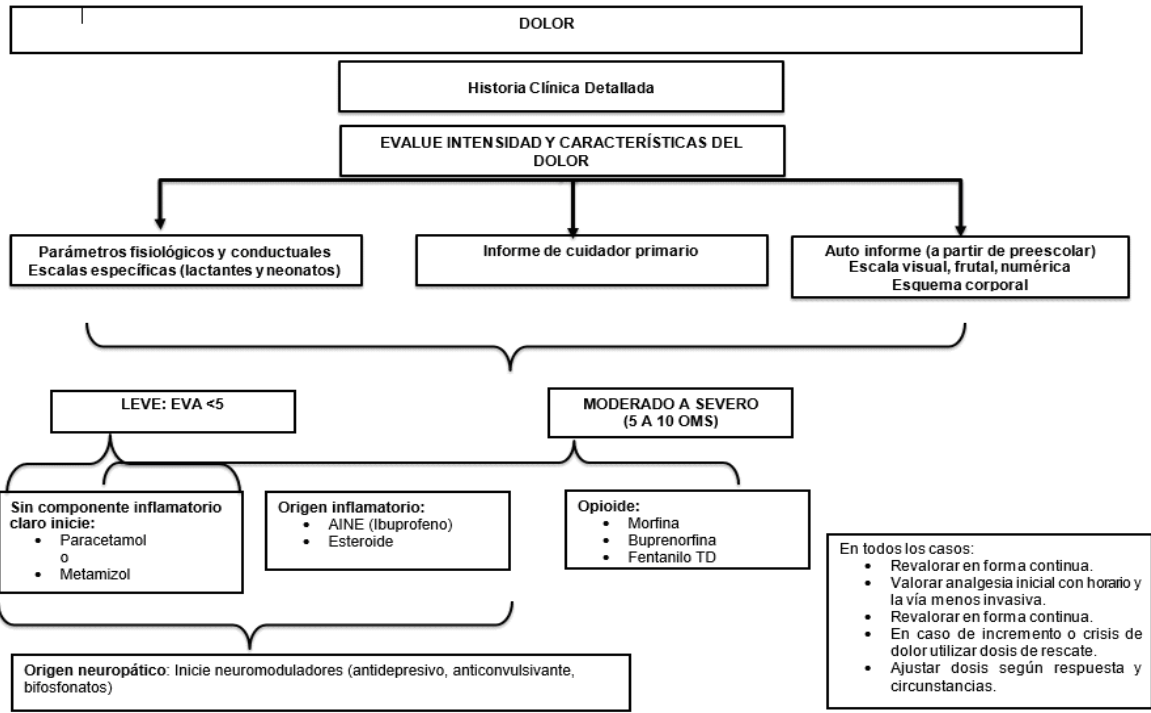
DOLOR

Historia Clínica Detallada

EVALUE INTENSIDAD Y CARACTERÍSTICAS DEL DOLOR

Parámetros fisiológicos y conductuales
Escalas específicas (lactantes y neonatos)

Informe de cuidador primario

Auto informe (a partir de preescolar)
Escala visual, frutal, numérica
Esquema corporal

LEVE: EVA <5

MODERADO A SEVERO (5 A 10 OMS)

Sin componente inflamatorio claro inicie:
• Paracetamol
o
• Metamizol

Origen inflamatorio:
• AINE (Ibuprofeno)
• Esteroide

Opioide:
• Morfina
• Buprenorfina
• Fentanilo TD

En todos los casos:
• Revalorar en forma continua.
• Valorar analgesia inicial con horario y la vía menos invasiva.
• Revalorar en forma continua.
• En caso de incremento o crisis de dolor utilizar dosis de rescate.
• Ajustar dosis según respuesta y circunstancias.

Origen neuropático: Inicie neuromoduladores (antidepresivo, anticonvulsivante, bifosfonatos)